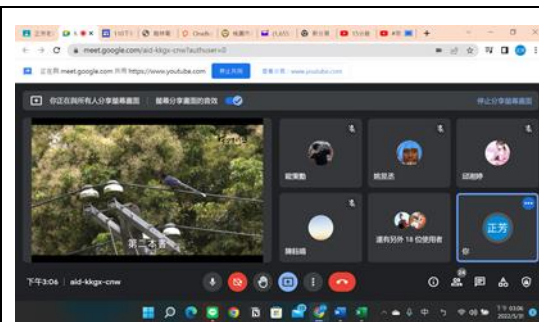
meet.google.com/aid-kkgx-cnw?authuser=0

正在與 meet.google.com 共用 https://www.youtube.com 停止共用

你正在與所有人分享螢幕畫面 螢幕分享畫面的音效

停止分享螢幕畫面

第二名書

歐秉勳

鄭昊丞

邱老師

陳鈺禎

還有另外 18 位使用者

你

正方

下午3:06 | aid-kkgx-cnw

24

下午 03:06
2022/5/31